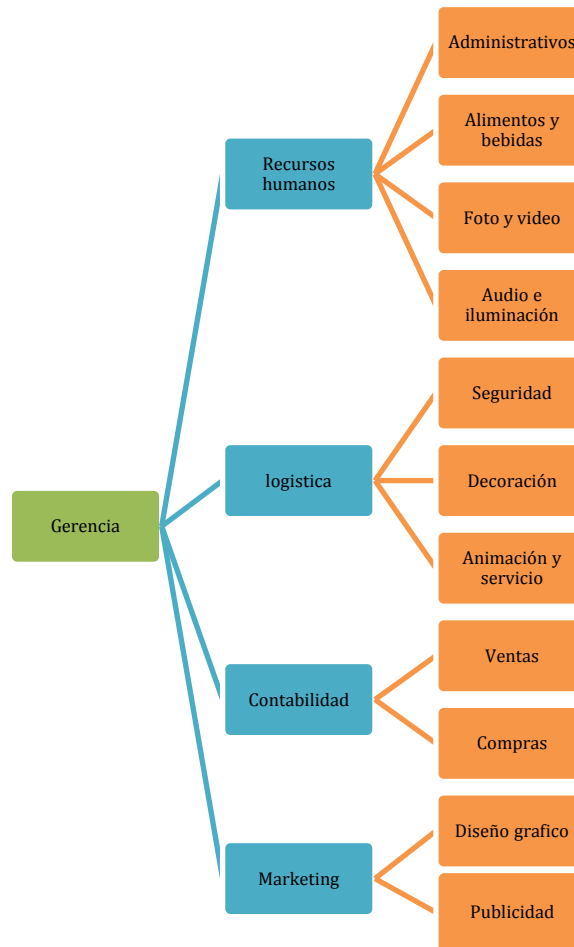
Gerencia

Recursos humanos

Administrativos

Alimentos y bebidas

Foto y video

Audio e iluminación

logistica

Seguridad

Decoración

Animación y servicio

Contabilidad

Ventas

Compras

Marketing

Diseño grafico

Publicidad